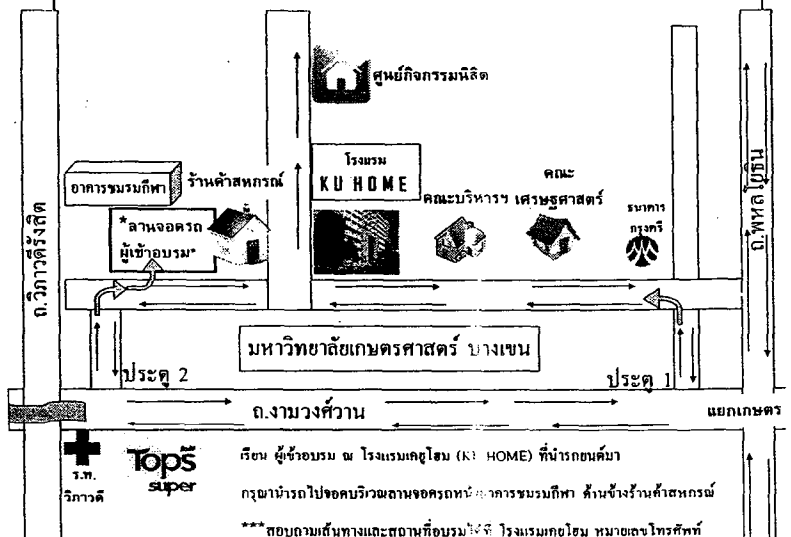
ศูนย์กิจกรรมนิสิต

อาคารชมรมกีฬา

ร้านค้าสหกรณ์

โรงแรม
KU HOME

คณะ
คณะบริหารฯ เศรษฐศาสตร์

ธนาคาร
กรุงศรี

*ลานจอดรถ
ผู้เข้าอบรม*

ถ.วิภาวดีรังสิต

ถ.พหลโยธิน

มหาวิทยาลัยเกษตรศาสตร์ บางเขน

ประตู 2

ประตู 1

ถ.งามวงศ์วาน

แยกเกษตร

ร.พ.
วิภาวดี

Tops
super

เรียน ผู้เข้าอบรม ณ โรงแรมเคยูโฮม (KU HOME) ที่นำรถยนต์มา

กรุณานำรถไปจอดบริเวณลานจอดรถหน้า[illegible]อาคารชมรมกีฬา ด้านข้างร้านค้าสหกรณ์

***สอบถามเส้นทางและสถานที่อบรมได้ที่ โรงแรมเคยูโฮม หมายเลขโทรศัพท์